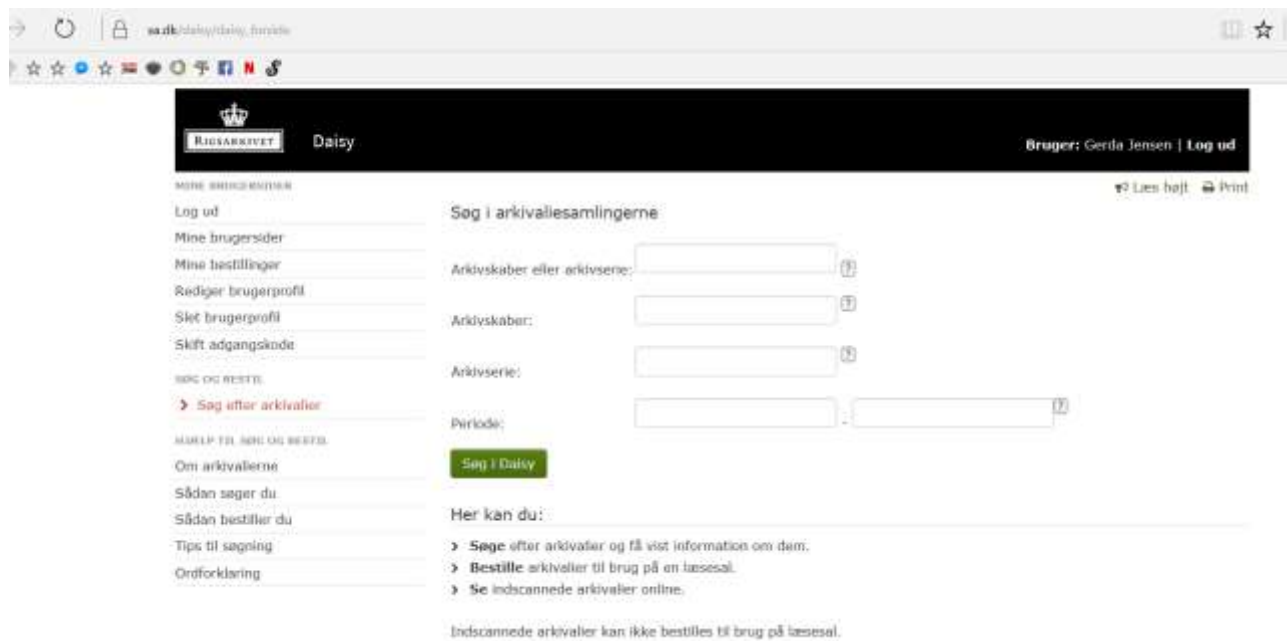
sa.dk/daisy/daisy_forside

RIGSARKIVET Daisy

Bruger: Gerda Jensen | Log ud

MINE BRUGERSIDER
Log ud
Mine brugersider
Mine bestillinger
Rediger brugerprofil
Slet brugerprofil
Skift adgangskode

SØG OG BESTIL
> Søg efter arkivalier

HJÆLP TIL SØG OG BESTIL
Om arkivalierne
Sådan søger du
Sådan bestiller du
Tips til søgning
Ordforklaring

Læs højt Print

Søg i arkivaliesamlingerne

Arkivskaber eller arkivserie: ?

Arkivskaber: ?

Arkivserie: ?

Periode: - ?

Søg i Daisy

Her kan du:

> **Søge** efter arkivalier og få vist information om dem.
> **Bestille** arkivalier til brug på en læsesal.
> **Se** indscannede arkivalier online.

Indscannede arkivalier kan ikke bestilles til brug på læsesal.